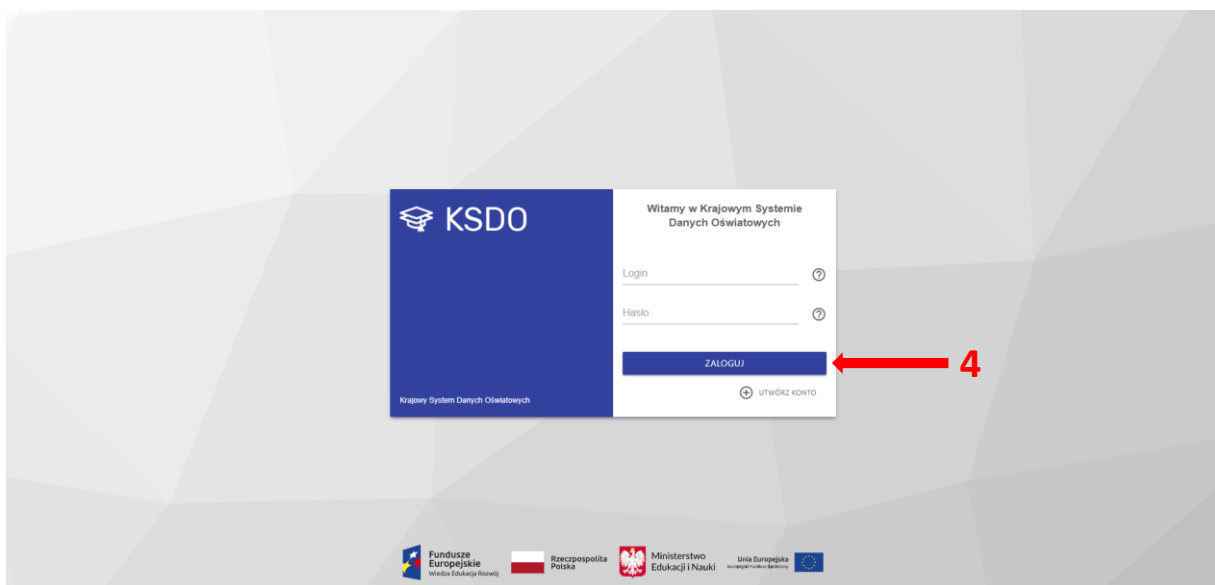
KSDO

Krajowy System Danych Oświatowych

Witamy w Krajowym Systemie Danych Oświatowych

Login ⓘ

Hasło ⓘ

ZALOGUJ

4

UTWÓRZ KONTO

Fundusze Europejskie
Wiedza Edukacja Rozwój

Rzeczpospolita Polska

Ministerstwo Edukacji i Nauki

Unia Europejska
Europejski Fundusz Społeczny